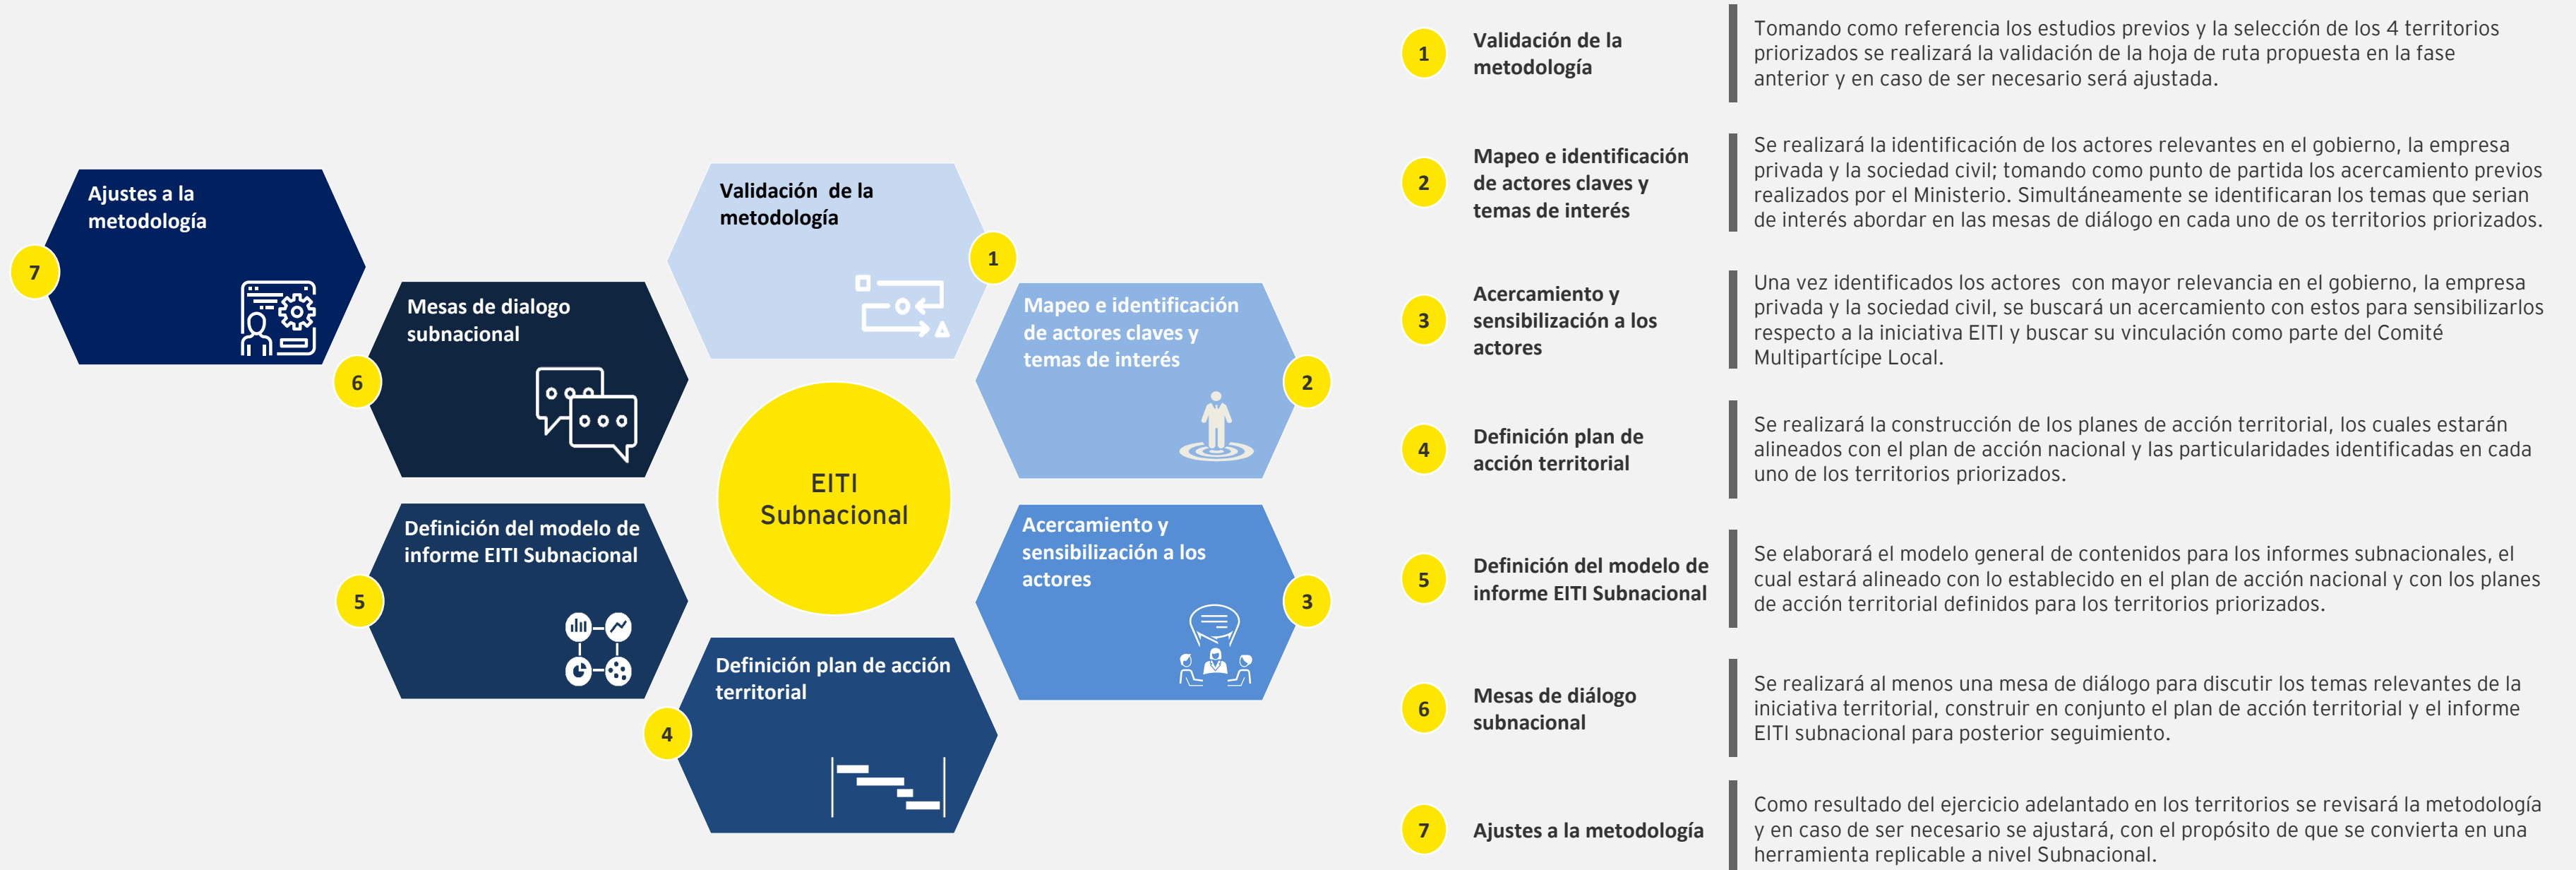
EITI Subnacional

Validación de la metodología
1

Mapeo e identificación de actores claves y temas de interés
2

Acercamiento y sensibilización a los actores
3

Definición plan de acción territorial
4

Definición del modelo de informe EITI Subnacional
5

Mesas de dialogo subnacional
6

Ajustes a la metodología
7

1 Validación de la metodología | Tomando como referencia los estudios previos y la selección de los 4 territorios priorizados se realizará la validación de la hoja de ruta propuesta en la fase anterior y en caso de ser necesario será ajustada.

2 Mapeo e identificación de actores claves y temas de interés | Se realizará la identificación de los actores relevantes en el gobierno, la empresa privada y la sociedad civil; tomando como punto de partida los acercamiento previos realizados por el Ministerio. Simultáneamente se identificaran los temas que serian de interés abordar en las mesas de diálogo en cada uno de os territorios priorizados.

3 Acercamiento y sensibilización a los actores | Una vez identificados los actores con mayor relevancia en el gobierno, la empresa privada y la sociedad civil, se buscará un acercamiento con estos para sensibilizarlos respecto a la iniciativa EITI y buscar su vinculación como parte del Comité Multipartícipe Local.

4 Definición plan de acción territorial | Se realizará la construcción de los planes de acción territorial, los cuales estarán alineados con el plan de acción nacional y las particularidades identificadas en cada uno de los territorios priorizados.

5 Definición del modelo de informe EITI Subnacional | Se elaborará el modelo general de contenidos para los informes subnacionales, el cual estará alineado con lo establecido en el plan de acción nacional y con los planes de acción territorial definidos para los territorios priorizados.

6 Mesas de diálogo subnacional | Se realizará al menos una mesa de diálogo para discutir los temas relevantes de la iniciativa territorial, construir en conjunto el plan de acción territorial y el informe EITI subnacional para posterior seguimiento.

7 Ajustes a la metodología | Como resultado del ejercicio adelantado en los territorios se revisará la metodología y en caso de ser necesario se ajustará, con el propósito de que se convierta en una herramienta replicable a nivel Subnacional.